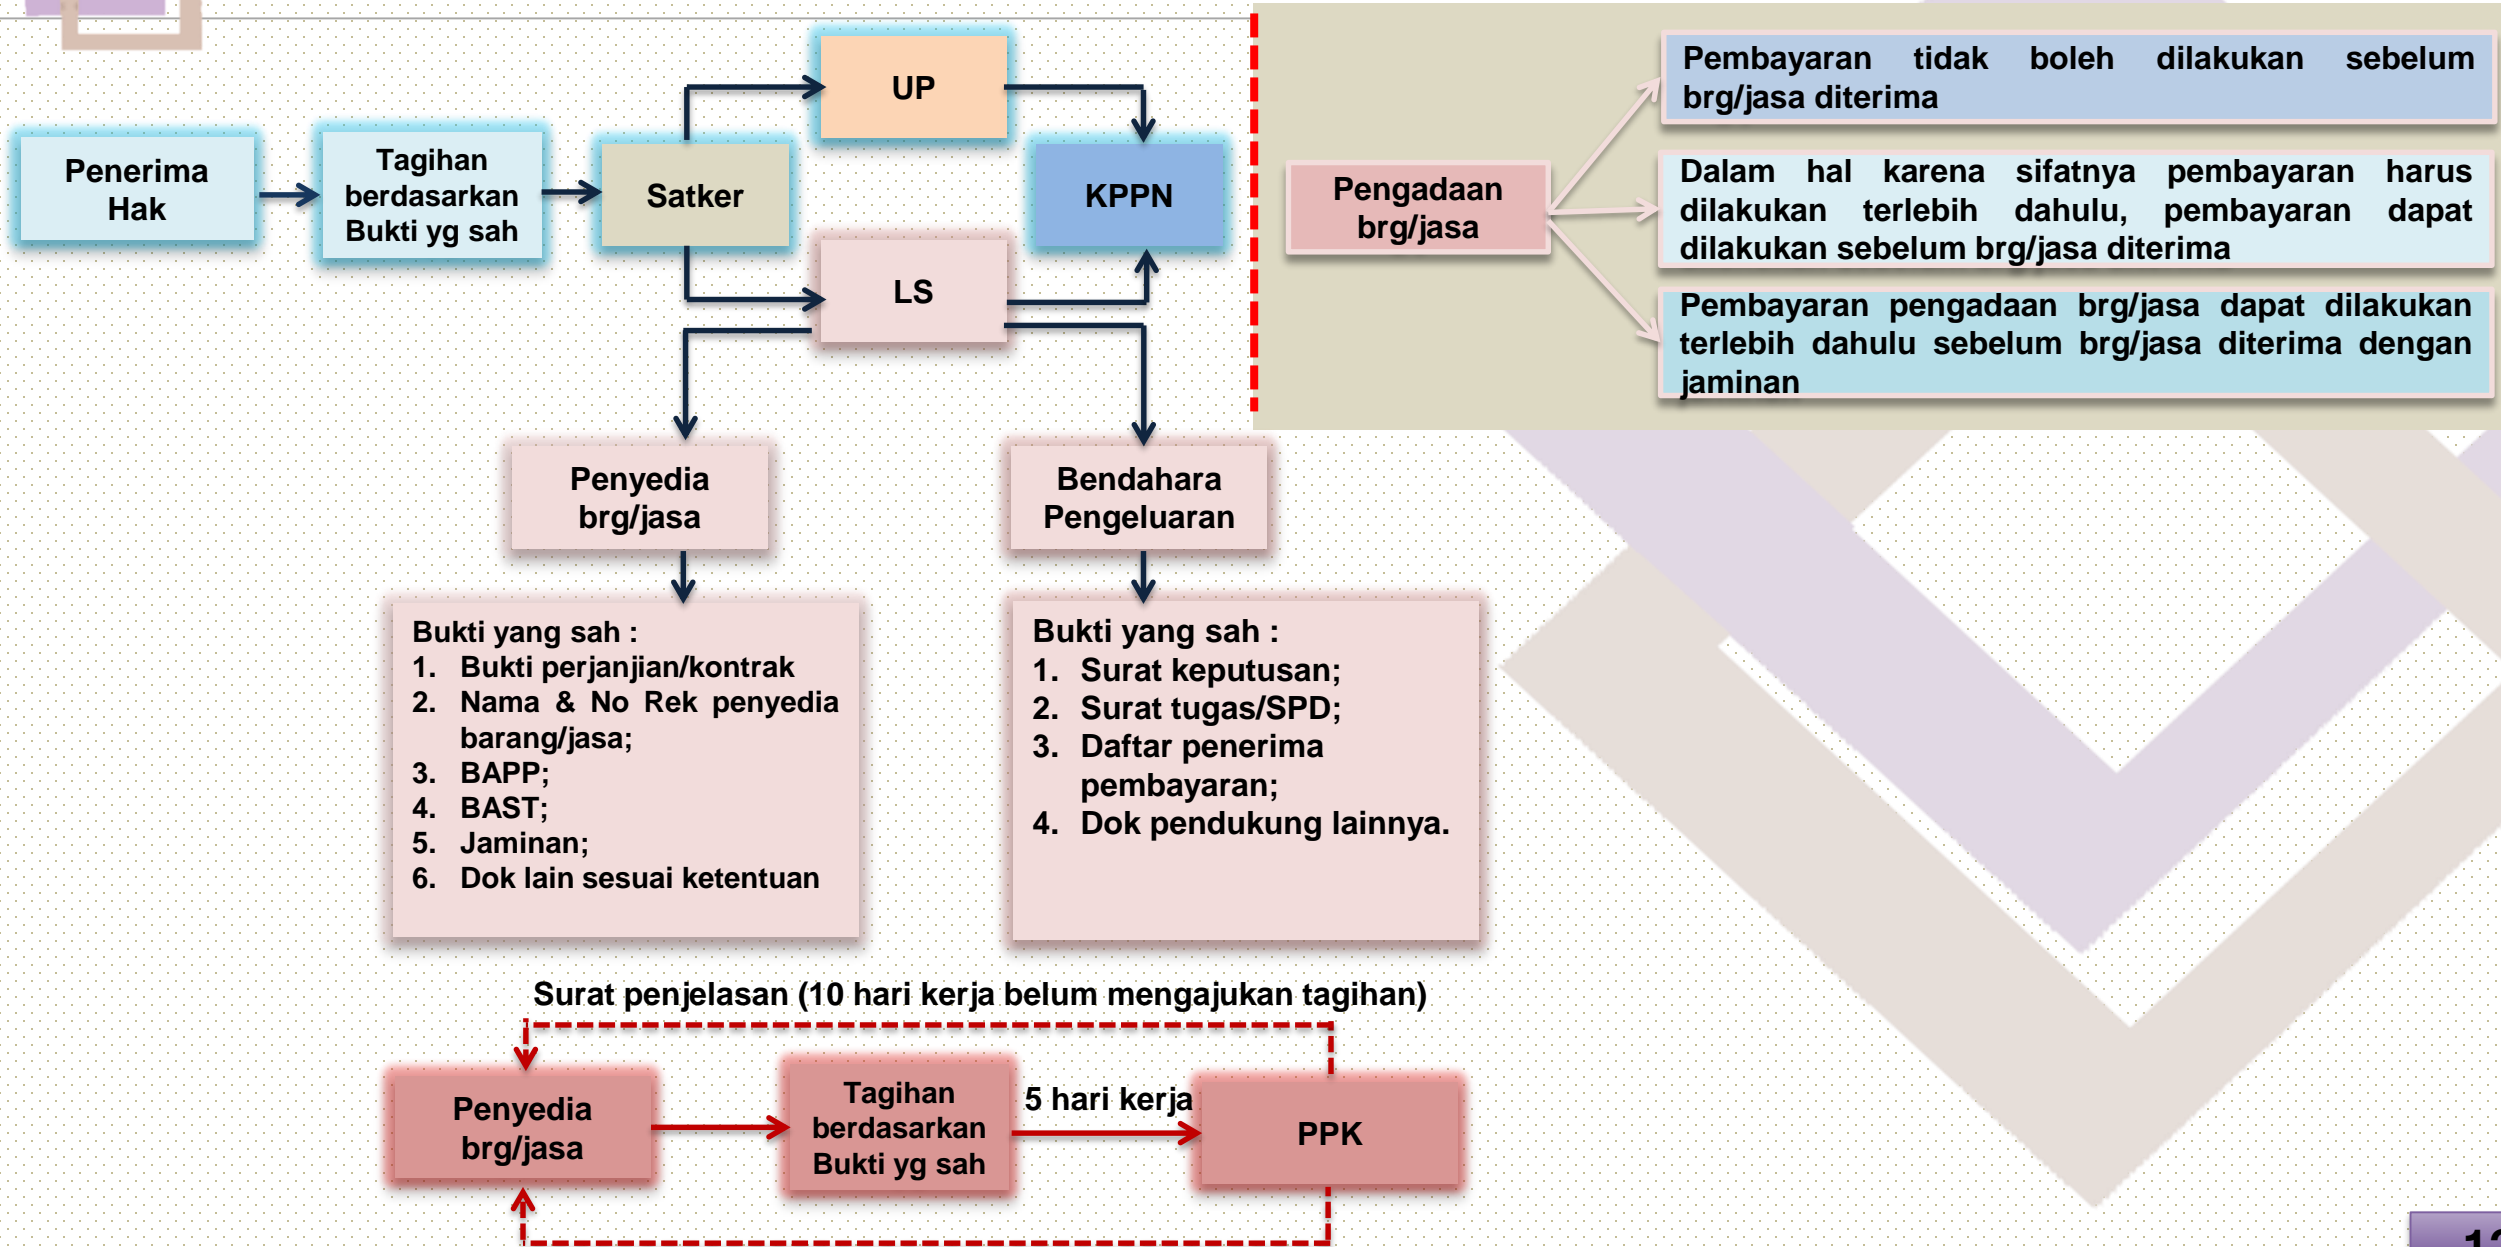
Penerima Hak

Tagihan berdasarkan Bukti yg sah

Satker

UP

KPPN

LS

Penyedia brg/jasa

Bendahara Pengeluaran

Bukti yang sah :
1. Bukti perjanjian/kontrak
2. Nama & No Rek penyedia barang/jasa;
3. BAPP;
4. BAST;
5. Jaminan;
6. Dok lain sesuai ketentuan

Bukti yang sah :
1. Surat keputusan;
2. Surat tugas/SPD;
3. Daftar penerima pembayaran;
4. Dok pendukung lainnya.

Pengadaan brg/jasa

Pembayaran tidak boleh dilakukan sebelum brg/jasa diterima

Dalam hal karena sifatnya pembayaran harus dilakukan terlebih dahulu, pembayaran dapat dilakukan sebelum brg/jasa diterima

Pembayaran pengadaan brg/jasa dapat dilakukan terlebih dahulu sebelum brg/jasa diterima dengan jaminan

Surat penjelasan (10 hari kerja belum mengajukan tagihan)

Penyedia brg/jasa

Tagihan berdasarkan Bukti yg sah

5 hari kerja

PPK

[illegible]